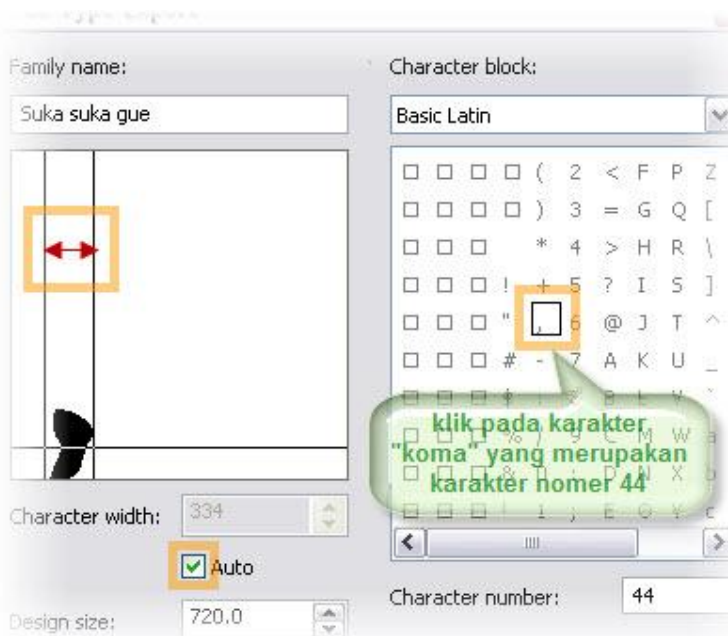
Family name:

Suka suka gue

Character block:

Basic Latin

| □ | □ | □ | □ | ( | 2 | < | F | P | Z |
|---|---|---|---|---|---|---|---|---|---|
| □ | □ | □ | □ | ) | 3 | = | G | Q | [ |
| □ | □ | □ |  | * | 4 | > | H | R | \ |
| □ | □ | □ | ! | + | 5 | ? | I | S | ] |
| □ | □ | □ | " | , | 6 | @ | J | T | ^ |
| □ | □ | □ | # | - | 7 | A | K | U | _ |

klik pada karakter "koma" yang merupakan karakter nomer 44

Character width: 334

Auto

Design size: 720.0

Character number: 44